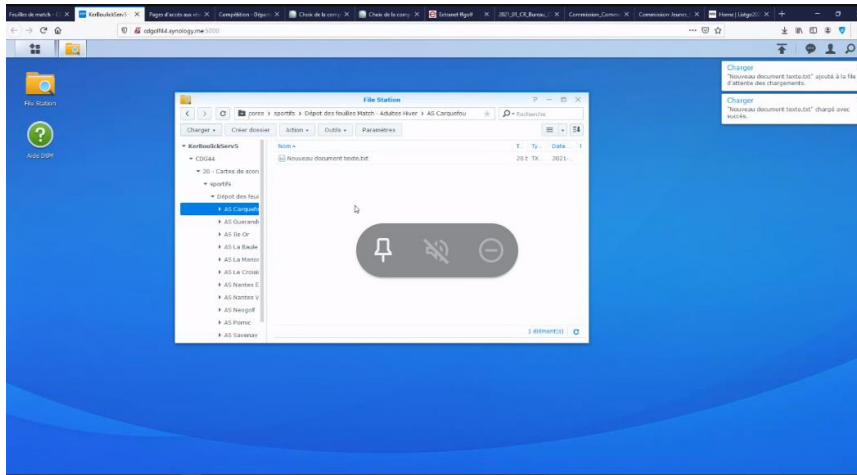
Feuilles de match - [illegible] × KerBoulickServ5 × Pages d'accès aux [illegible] × Compétition - Dépôt × Choix de la comp × Choix de la comp × Extranet ffgolf × 2021_01_CR_Bureau × Commission_Comm × Commission Jeunes × Home | Liebgo × +

cdgolf44.synology.me:5000

File Station

Aide DSM

File Station

< > C  perso > sportifs > Dépôt des feuilles Match - Adultes Hiver > AS Carquefou

Rechercher

Charger  Créer dossier  Action  Outils  Paramètres

KerBoulickServ5
CDG44
20 - Cartes de scor
sportifs
Dépot des feui
AS Carquefo
AS Guerandi
AS Ile Or
AS La Baule
AS La Manor
AS La Croisic
AS Nantes E
AS Nantes V
AS Nexgolf
AS Pornic
AS Savenay

Nom  T.  Ty.  Date

Nouveau document texte.txt  20 £  TX  2021-

1 élément(s)

Charger
"Nouveau document texte.txt" ajouté à la file d'attente des chargements.

Charger
"Nouveau document texte.txt" chargé avec succès.